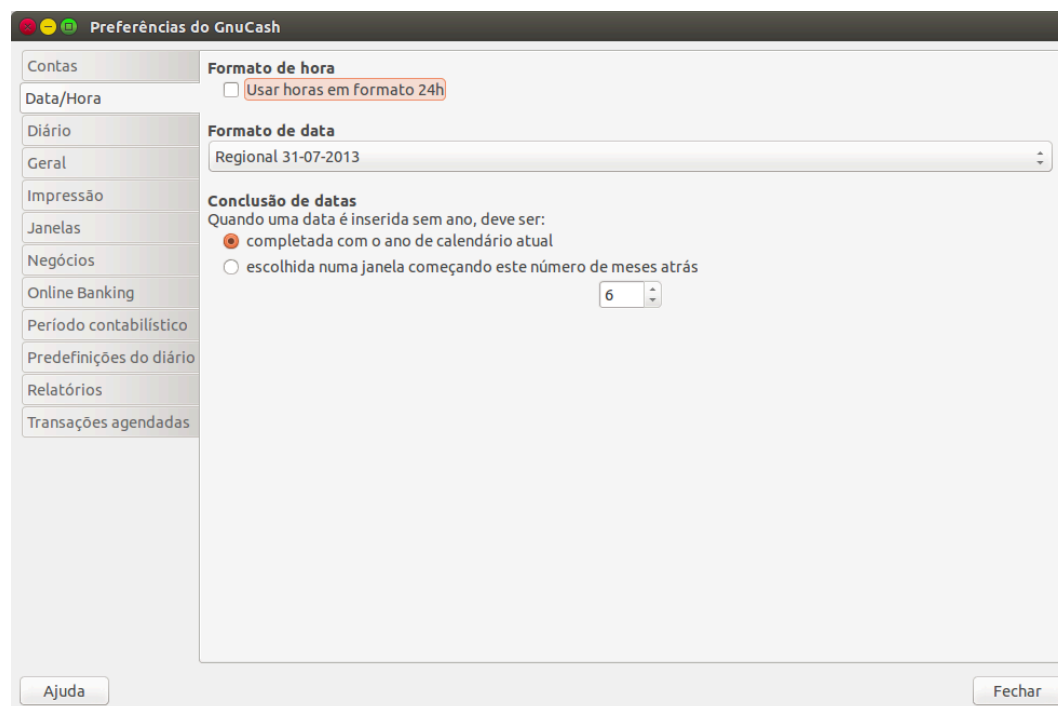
Preferências do GnuCash

Contas
Data/Hora
Diário
Geral
Impressão
Janelas
Negócios
Online Banking
Período contabilístico
Predefinições do diário
Relatórios
Transações agendadas

Formato de hora
Usar horas em formato 24h

Formato de data
Regional 31-07-2013

Conclusão de datas
Quando uma data é inserida sem ano, deve ser:
completada com o ano de calendário atual
escolhida numa janela começando este número de meses atrás
6

Ajuda
Fechar